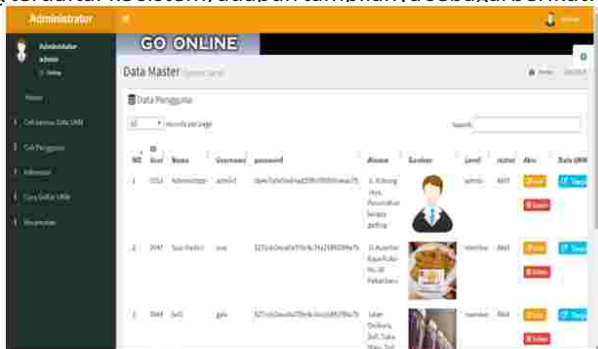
Administrator

Administrator
admin
Online

Home
Cek semua Data UMK
Cek Pengguna
Informasi
Cara Daftar UMK
Kecamatan

GO ONLINE

Data Master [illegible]

Home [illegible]

Data Pengguna

10 records per page

Search:

| NO | ID User | Nama | Username | password | Alamat | Gambar | Level | status | Aksi | Data UMK |
|---|---|---|---|---|---|---|---|---|---|---|
| 1 | 1014 | Administrator | admin1 | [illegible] | Jl. Kobong Jaya, Perumahan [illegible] | | admin | Aktif | Edit Hapus | Tampil |
| 2 | 1047 | Susi Harlini | susi | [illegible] | Jl. Asoka Kaya Kota No. 38 Pekanbaru | | member | Aktif | Edit Hapus | Tampil |
| 3 | 1048 | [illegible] | gala | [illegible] | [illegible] | | member | Aktif | Edit Hapus | Tampil |